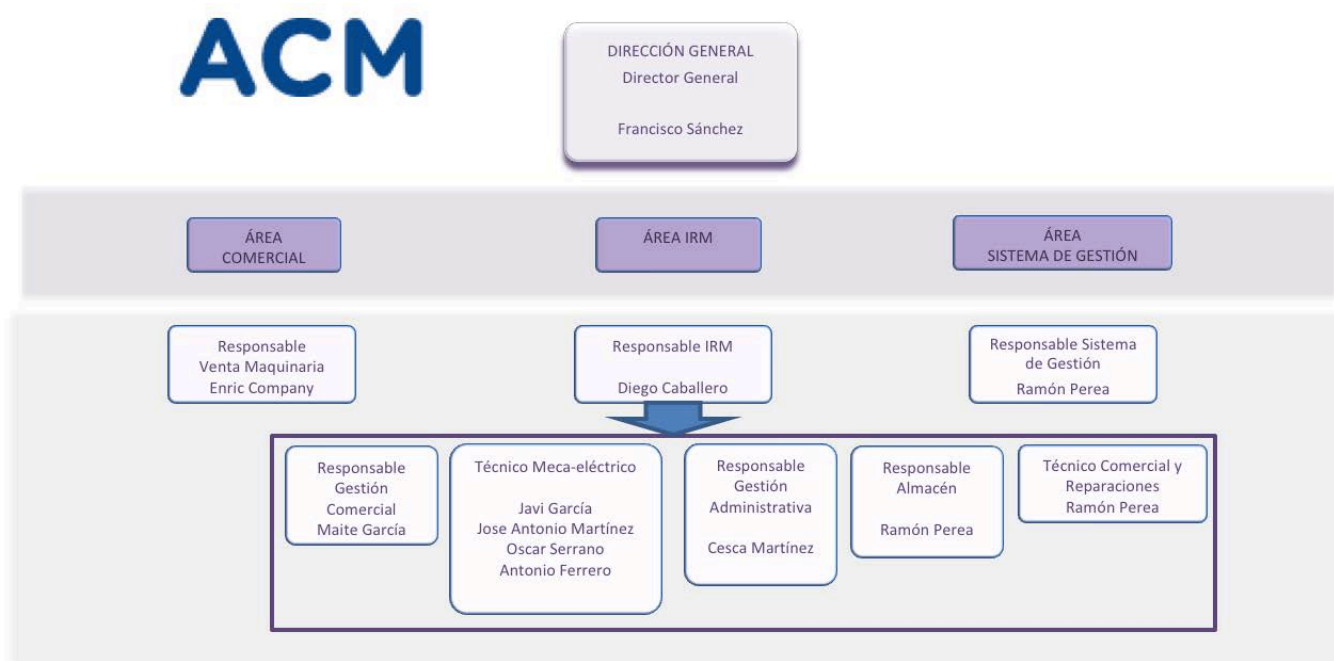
ACM

DIRECCIÓN GENERAL
Director General

Francisco Sánchez

ÁREA
COMERCIAL

ÁREA IRM

ÁREA
SISTEMA DE GESTIÓN

Responsable
Venta Maquinaria
Enric Company

Responsable IRM

Diego Caballero

Responsable Sistema de Gestión
Ramón Perea

Responsable
Gestión
Comercial
Maite García

Técnico Meca-eléctrico

Javi García
Jose Antonio Martínez
Oscar Serrano
Antonio Ferrero

Responsable
Gestión
Administrativa

Cesca Martínez

Responsable
Almacén

Ramón Perea

Técnico Comercial y
Reparaciones
Ramón Perea